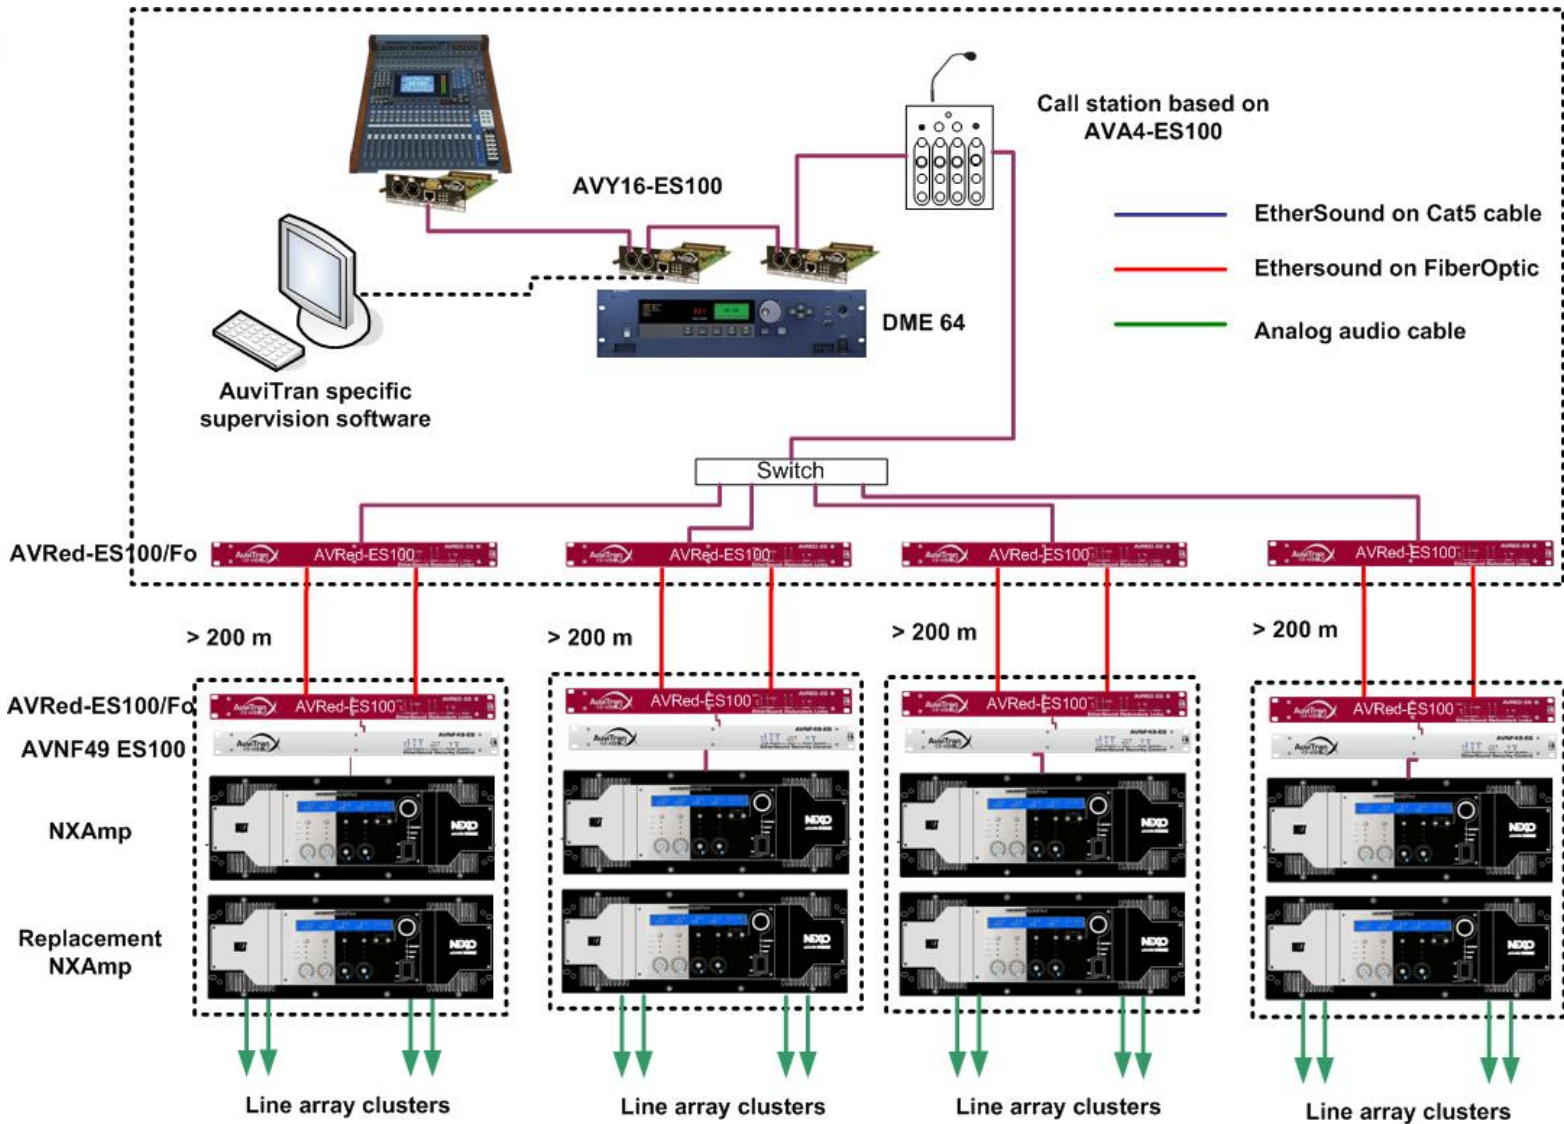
Call station based on AVA4-ES100

AVY16-ES100

EtherSound on Cat5 cable

Ethersound on FiberOptic

Analog audio cable

DME 64

AuviTran specific supervision software

Switch

AVRed-ES100/Fo

AVRed-ES100

AVRed-ES100

AVRed-ES100

AVRed-ES100

> 200 m

> 200 m

> 200 m

> 200 m

AVRed-ES100/Fo

AVNF49 ES100

AVRed-ES100

AVRed-ES100

AVRed-ES100

AVRed-ES100

NXAmp

Replacement NXAmp

Line array clusters

Line array clusters

Line array clusters

Line array clusters